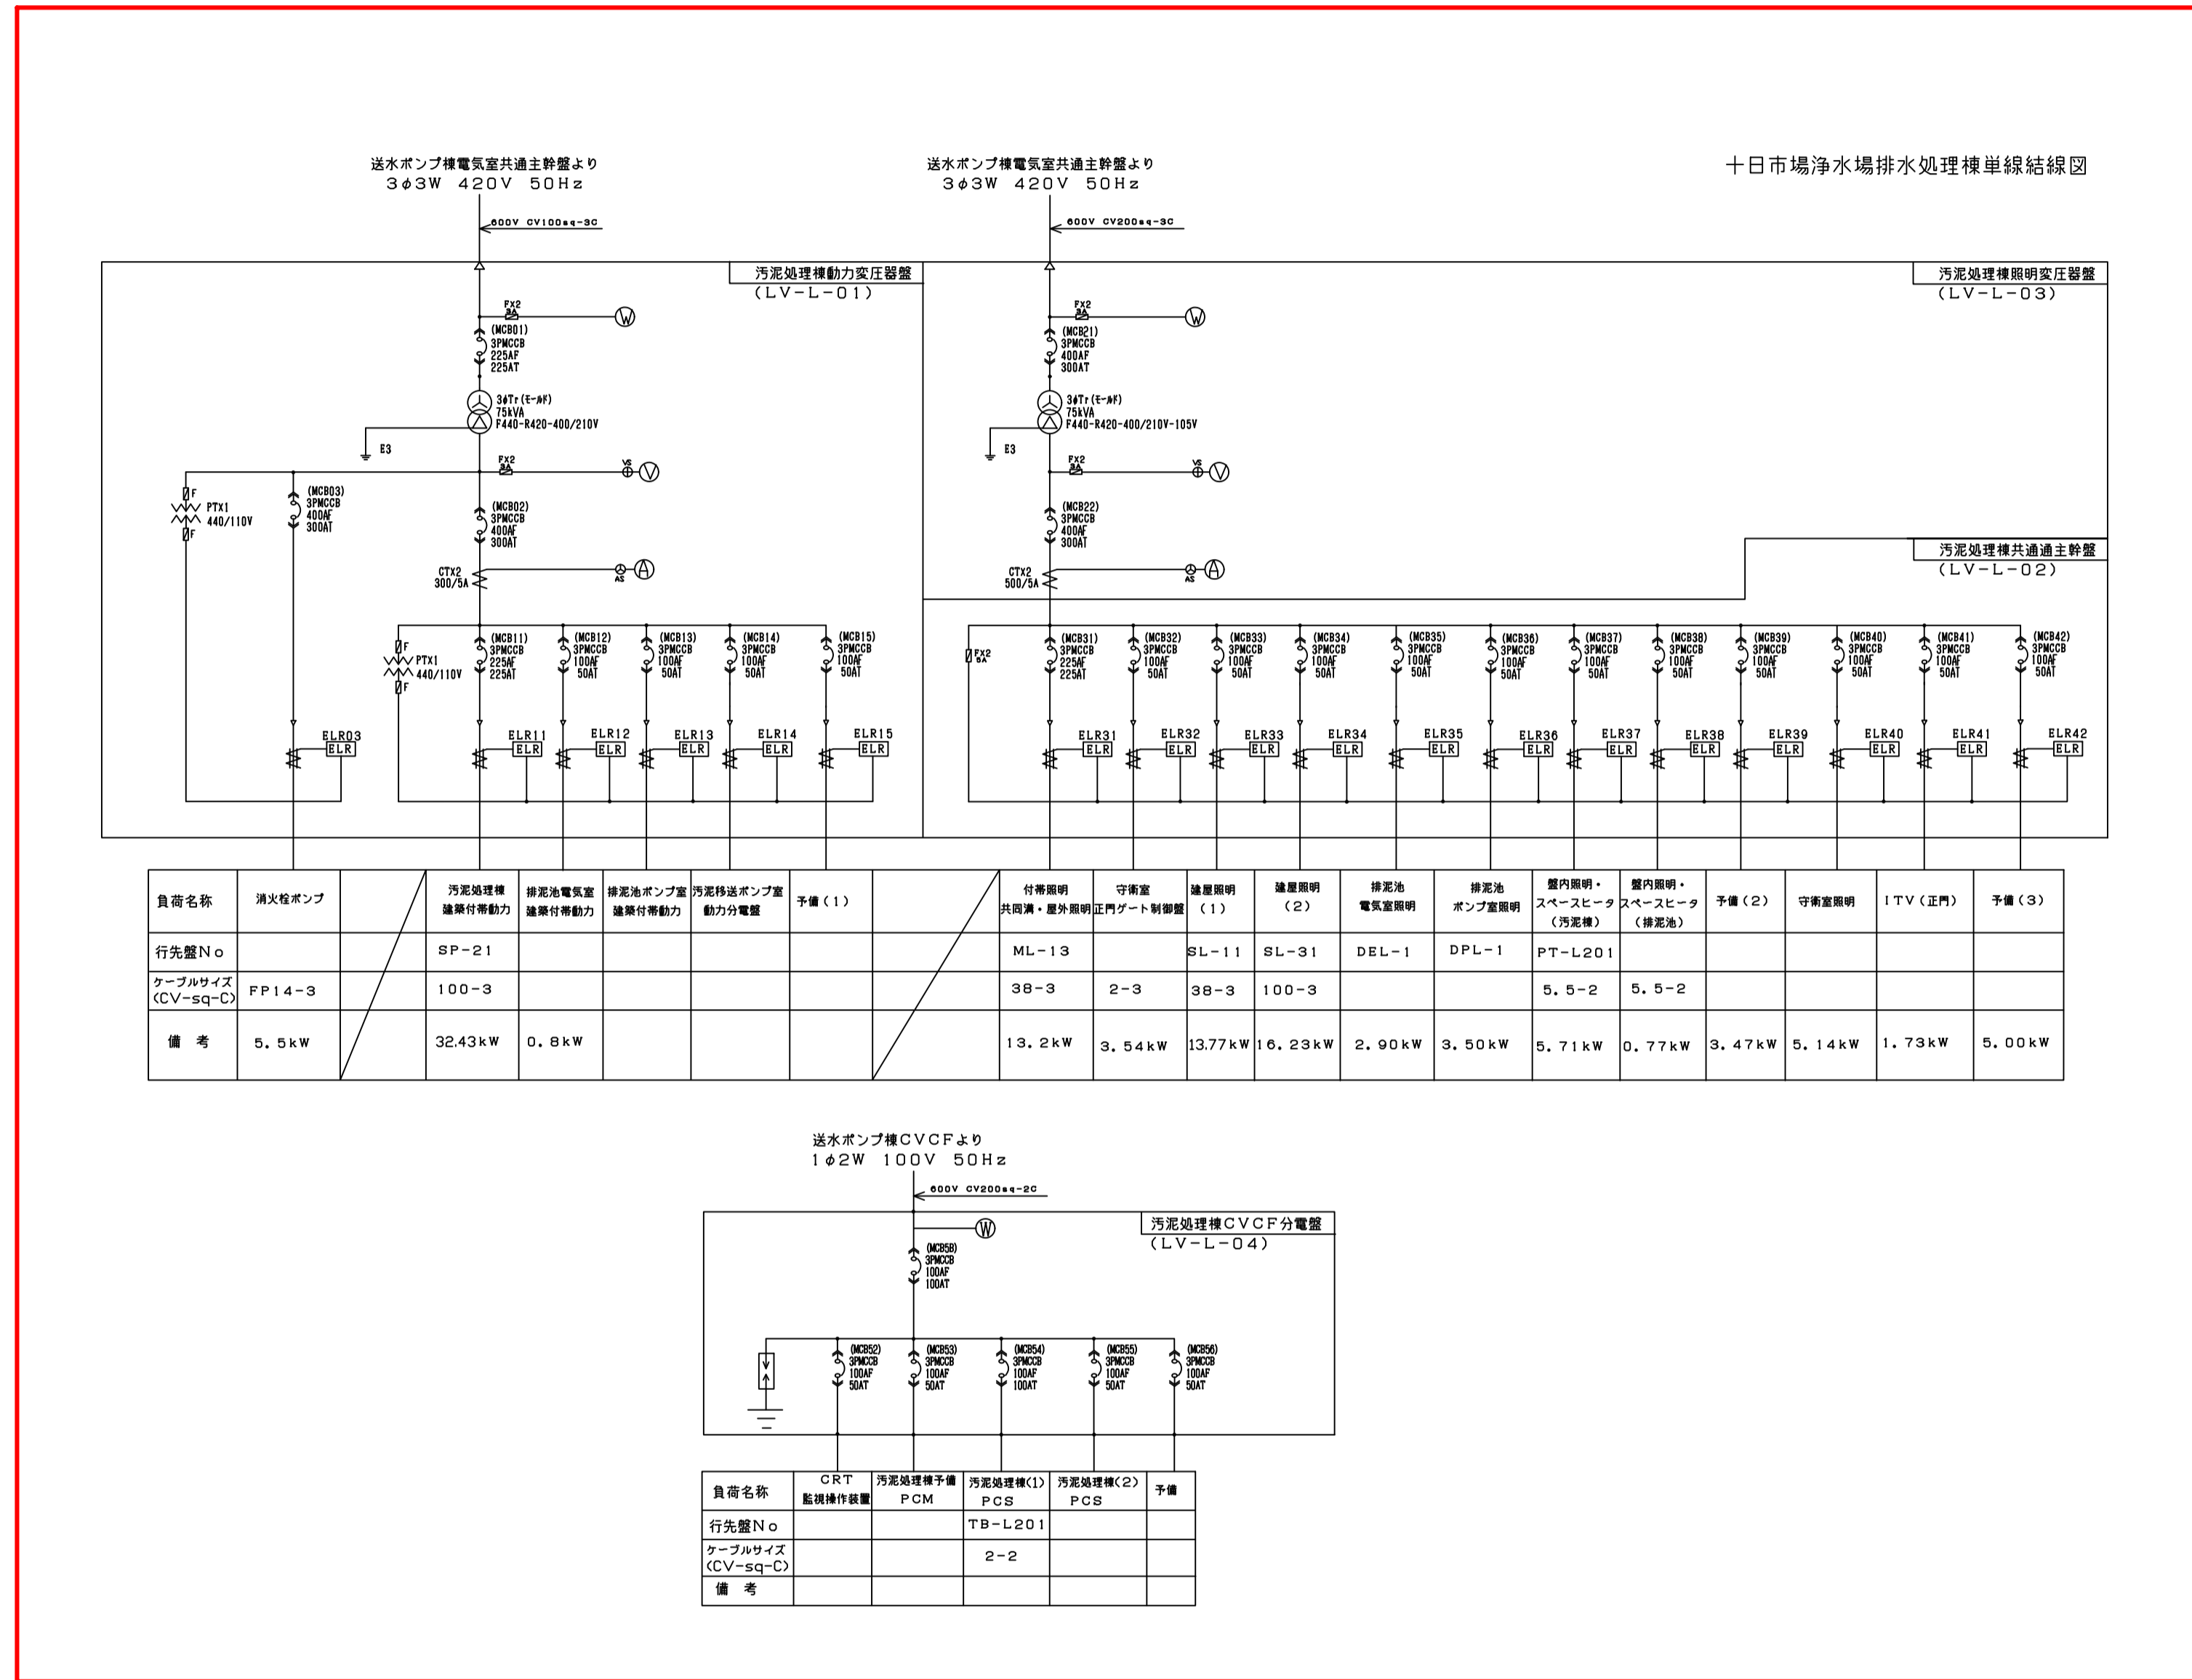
十日市場浄水場排水処理棟単線結線図

送水ポンプ棟電気室共通主幹盤より
3$\phi$3W 420V 50Hz

600V CV100sq-3C

汚泥処理棟動力変圧器盤
(LV-L-01)

FX2 3A
W
(MCB01)
3PMCCB
225AF
225AT
3$\phi$Tr(モールド)
75kVA
F440-R420-400/210V
E3
FX2 3A
VS V
(MCB03)
3PMCCB
400AF
300AT
F
PTx1
440/110V
F
(MCB02)
3PMCCB
400AF
300AT
CTX2
300/5A
AS A
F
PTx1
440/110V
F
(MCB11)
3PMCCB
225AF
225AT
(MCB12)
3PMCCB
100AF
50AT
(MCB13)
3PMCCB
100AF
50AT
(MCB14)
3PMCCB
100AF
50AT
(MCB15)
3PMCCB
100AF
50AT
ELR03
ELR
ELR11
ELR
ELR12
ELR
ELR13
ELR
ELR14
ELR
ELR15
ELR

送水ポンプ棟電気室共通主幹盤より
3$\phi$3W 420V 50Hz

600V CV200sq-3C

汚泥処理棟照明変圧器盤
(LV-L-03)

FX2 3A
W
(MCB21)
3PMCCB
400AF
300AT
3$\phi$Tr(モールド)
75kVA
F440-R420-400/210V-105V
E3
FX2 3A
VS V
(MCB22)
3PMCCB
400AF
300AT
CTX2
500/5A
AS A

汚泥処理棟共通通主幹盤
(LV-L-02)

FX2 5A
(MCB31)
3PMCCB
225AF
225AT
(MCB32)
3PMCCB
100AF
50AT
(MCB33)
3PMCCB
100AF
50AT
(MCB34)
3PMCCB
100AF
50AT
(MCB35)
3PMCCB
100AF
50AT
(MCB36)
3PMCCB
100AF
50AT
(MCB37)
3PMCCB
100AF
50AT
(MCB38)
3PMCCB
100AF
50AT
(MCB39)
3PMCCB
100AF
50AT
(MCB40)
3PMCCB
100AF
50AT
(MCB41)
3PMCCB
100AF
50AT
(MCB42)
3PMCCB
100AF
50AT
ELR31 ELR
ELR32 ELR
ELR33 ELR
ELR34 ELR
ELR35 ELR
ELR36 ELR
ELR37 ELR
ELR38 ELR
ELR39 ELR
ELR40 ELR
ELR41 ELR
ELR42 ELR

| 負荷名称 | 消火栓ポンプ | | 汚泥処理棟 建築付帯動力 | 排泥池電気室 建築付帯動力 | 排泥池ポンプ室 建築付帯動力 | 汚泥移送ポンプ室 動力分電盤 | 予備(1) | | 付帯照明 共同溝・屋外照明 | 守衛室 正門ゲート制御盤 | 建屋照明 (1) | 建屋照明 (2) | 排泥池 電気室照明 | 排泥池 ポンプ室照明 | 盤内照明・スペースヒータ (汚泥棟) | 盤内照明・スペースヒータ (排泥池) | 予備(2) | 守衛室照明 | ITV(正門) | 予備(3) |
|---|---|---|---|---|---|---|---|---|---|---|---|---|---|---|---|---|---|---|---|---|
| 行先盤No | | | SP-21 | | | | | | ML-13 | | SL-11 | SL-31 | DEL-1 | DPL-1 | PT-L201 | | | | | |
| ケーブルサイズ (CV-sq-C) | FP14-3 | | 100-3 | | | | | | 38-3 | 2-3 | 38-3 | 100-3 | | | 5.5-2 | 5.5-2 | | | | |
| 備　考 | 5.5kW | | 32.43kW | 0.8kW | | | | | 13.2kW | 3.54kW | 13.77kW | 16.23kW | 2.90kW | 3.50kW | 5.71kW | 0.77kW | 3.47kW | 5.14kW | 1.73kW | 5.00kW |

送水ポンプ棟CVCFより
1$\phi$2W 100V 50Hz

600V CV200sq-2C

汚泥処理棟CVCF分電盤
(LV-L-04)

W
(MCB58)
3PMCCB
100AF
100AT
(MCB52)
3PMCCB
100AF
50AT
(MCB53)
3PMCCB
100AF
50AT
(MCB54)
3PMCCB
100AF
100AT
(MCB55)
3PMCCB
100AF
50AT
(MCB56)
3PMCCB
100AF
50AT

| 負荷名称 | CRT 監視操作装置 | 汚泥処理棟予備 PCM | 汚泥処理棟(1) PCS | 汚泥処理棟(2) PCS | 予備 |
|---|---|---|---|---|---|
| 行先盤No | | | TB-L201 | | |
| ケーブルサイズ (CV-sq-C) | | | 2-2 | | |
| 備　考 | | | | | |